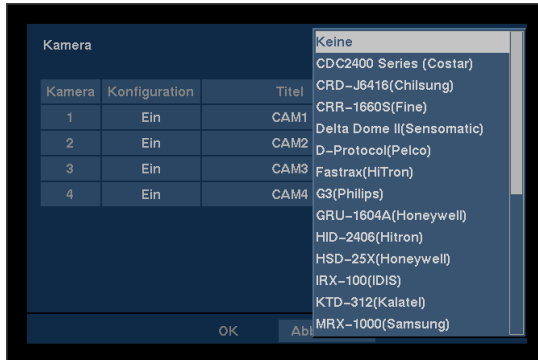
Kamera

| Kamera | Konfiguration | Titel |
|---|---|---|
| 1 | Ein | CAM1 |
| 2 | Ein | CAM2 |
| 3 | Ein | CAM3 |
| 4 | Ein | CAM4 |

OK Abb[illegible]

Keine
CDC2400 Series (Costar)
CRD-J6416(Chilsung)
CRR-1660S(Fine)
Delta Dome II(Sensomatic)
D-Protocol(Pelco)
Fastrax(HiTron)
G3(Philips)
GRU-1604A(Honeywell)
HID-2406(Hitron)
HSD-25X(Honeywell)
IRX-100(IDIS)
KTD-312(Kalatel)
MRX-1000(Samsung)